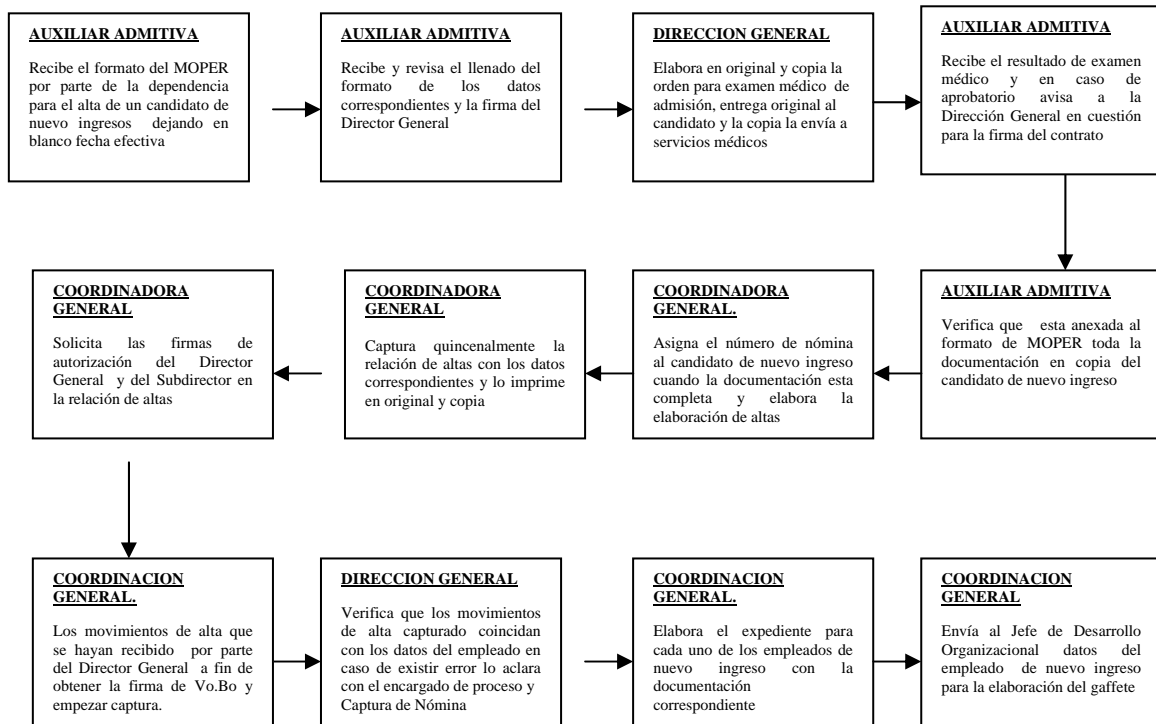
AUXILIAR ADMITIVA

Recibe el formato del MOPER por parte de la dependencia para el alta de un candidato de nuevo ingresos dejando en blanco fecha efectiva

AUXILIAR ADMITIVA

Recibe y revisa el llenado del formato de los datos correspondientes y la firma del Director General

DIRECCION GENERAL

Elabora en original y copia la orden para examen médico de admisión, entrega original al candidato y la copia la envía a servicios médicos

AUXILIAR ADMITIVA

Recibe el resultado de examen médico y en caso de aprobatorio avisa a la Dirección General en cuestión para la firma del contrato

AUXILIAR ADMITIVA

Verifica que esta anexada al formato de MOPER toda la documentación en copia del candidato de nuevo ingreso

COORDINADORA GENERAL.

Asigna el número de nómina al candidato de nuevo ingreso cuando la documentación esta completa y elabora la elaboración de altas

COORDINADORA GENERAL

Captura quincenalmente la relación de altas con los datos correspondientes y lo imprime en original y copia

COORDINADORA GENERAL

Solicita las firmas de autorización del Director General y del Subdirector en la relación de altas

COORDINACION GENERAL.

Los movimientos de alta que se hayan recibido por parte del Director General a fin de obtener la firma de Vo.Bo y empezar captura.

DIRECCION GENERAL

Verifica que los movimientos de alta capturado coincidan con los datos del empleado en caso de existir error lo aclara con el encargado de proceso y Captura de Nómina

COORDINACION GENERAL.

Elabora el expediente para cada uno de los empleados de nuevo ingreso con la documentación correspondiente

COORDINACION GENERAL

Envía al Jefe de Desarrollo Organizacional datos del empleado de nuevo ingreso para la elaboración del gaffete